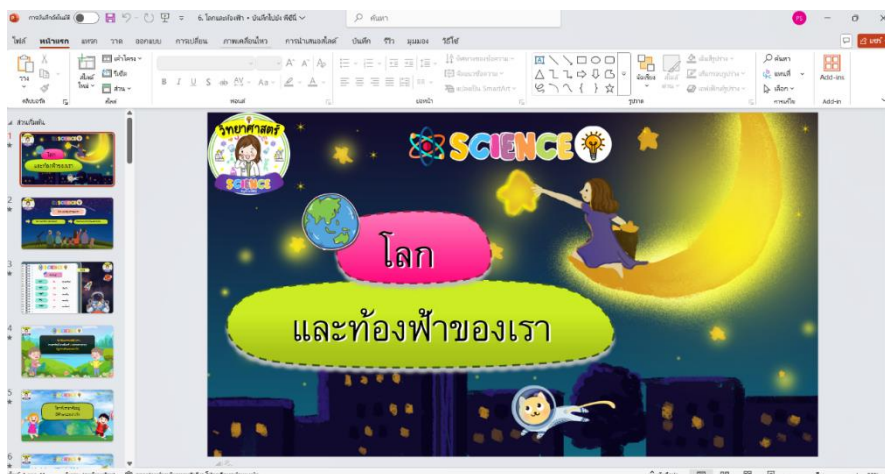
การบันทึกอัตโนมัติ 6. โลกและท้องฟ้า • บันทึกไปยัง พีซีนี้ ค้นหา

ไฟล์ หน้าแรก แทรก วาด ออกแบบ การเปลี่ยน ภาพเคลื่อนไหว การนำเสนอสไลด์ บันทึก รีวิว มุมมอง วิธีใช้

วาง สไลด์ใหม่ เค้าโครง รีเซ็ต ส่วน คลิปบอร์ด สไลด์ ฟอนต์ ย่อหน้า ทิศทางของข้อความ จัดแนวข้อความ แปลงเป็น SmartArt รูปวาด จัดเรียง สไตล์ด่วน เติมรูปร่าง เค้าร่างรูปร่าง เอฟเฟกต์รูปร่าง ค้นหา แทนที่ เลือก การแก้ไข Add-ins Add-in

ส่วนเริ่มต้น

วิทยาศาสตร์

SCIENCE

SCIENCE

โลก

และท้องฟ้าของเรา